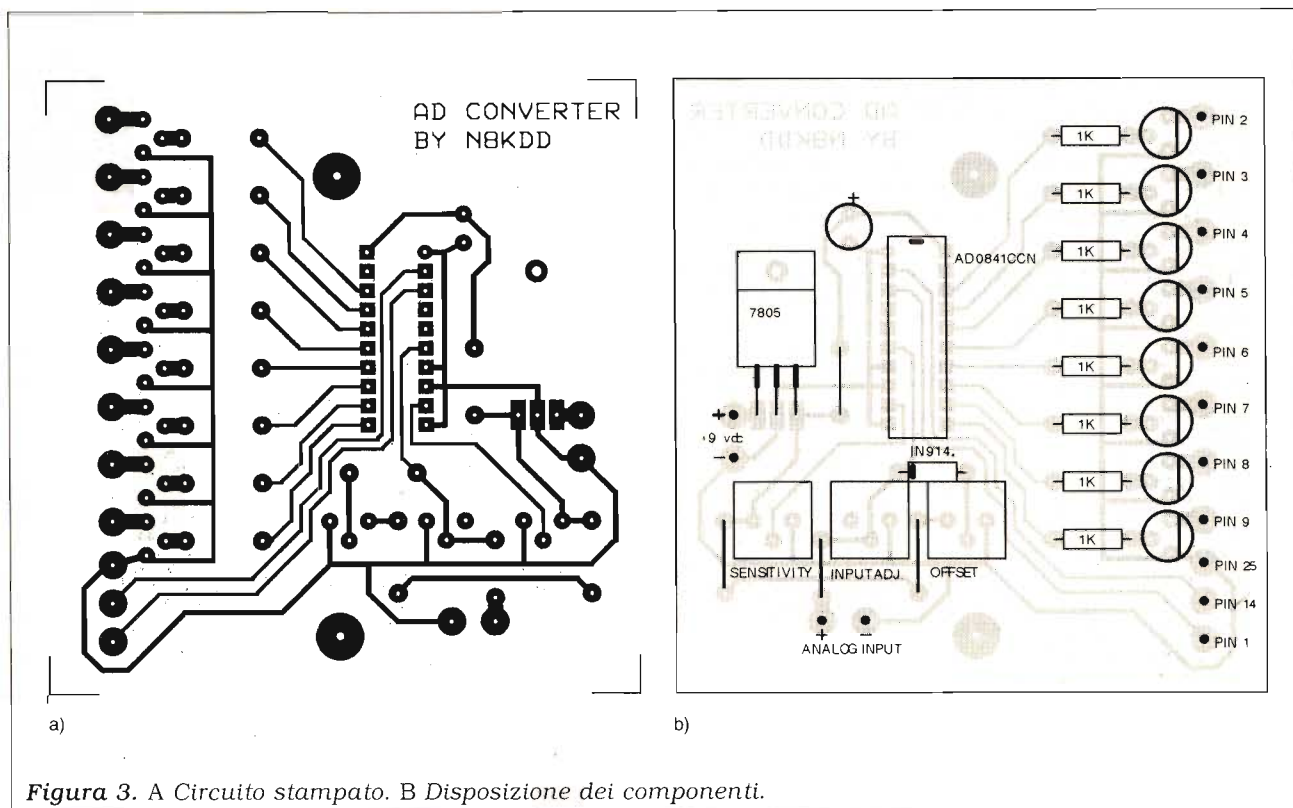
AD CONVERTER
BY N8KDD

a)

7805

AD0841CCN

+
9 vdc
−

IN914

1K
1K
1K
1K
1K
1K
1K
1K

PIN 2
PIN 3
PIN 4
PIN 5
PIN 6
PIN 7
PIN 8
PIN 9
PIN 25
PIN 14
PIN 1

SENSITIVITY
INPUTADJ
OFFSET

+ −
ANALOG INPUT

b)

Figura 3. A Circuito stampato. B Disposizione dei componenti.